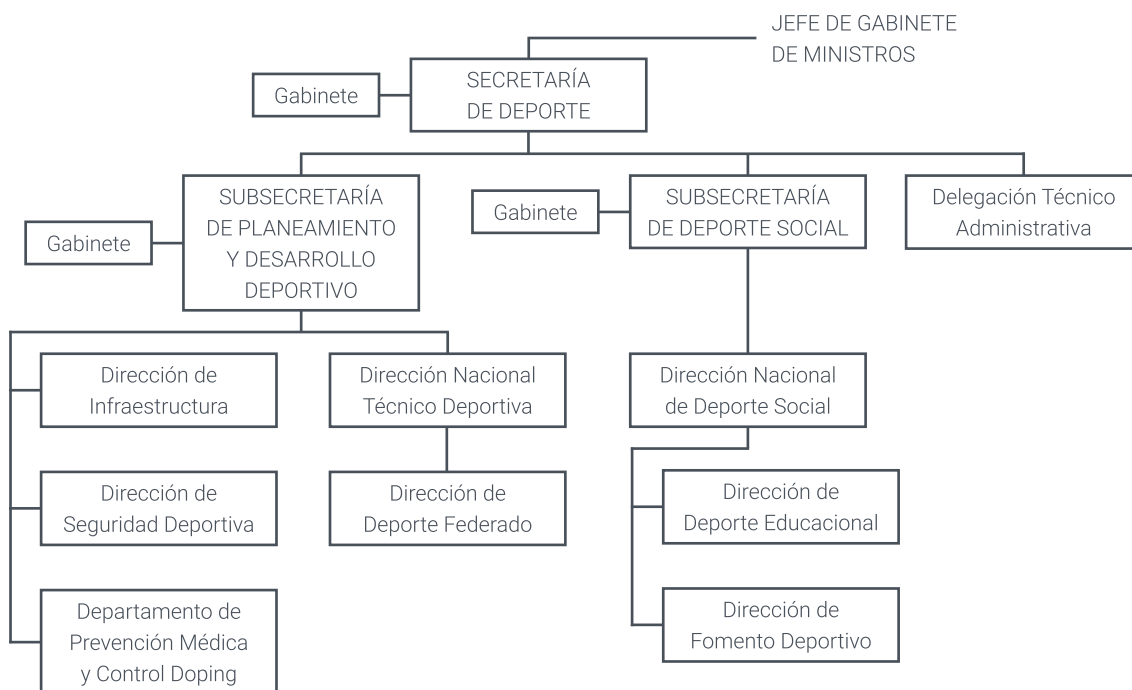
JEFE DE GABINETE DE MINISTROS

Gabinete

SECRETARÍA DE DEPORTE

Gabinete

SUBSECRETARÍA DE PLANEAMIENTO Y DESARROLLO DEPORTIVO

Gabinete

SUBSECRETARÍA DE DEPORTE SOCIAL

Delegación Técnico Administrativa

Dirección de Infraestructura

Dirección Nacional Técnico Deportiva

Dirección Nacional de Deporte Social

Dirección de Seguridad Deportiva

Dirección de Deporte Federado

Dirección de Deporte Educacional

Departamento de Prevención Médica y Control Doping

Dirección de Fomento Deportivo